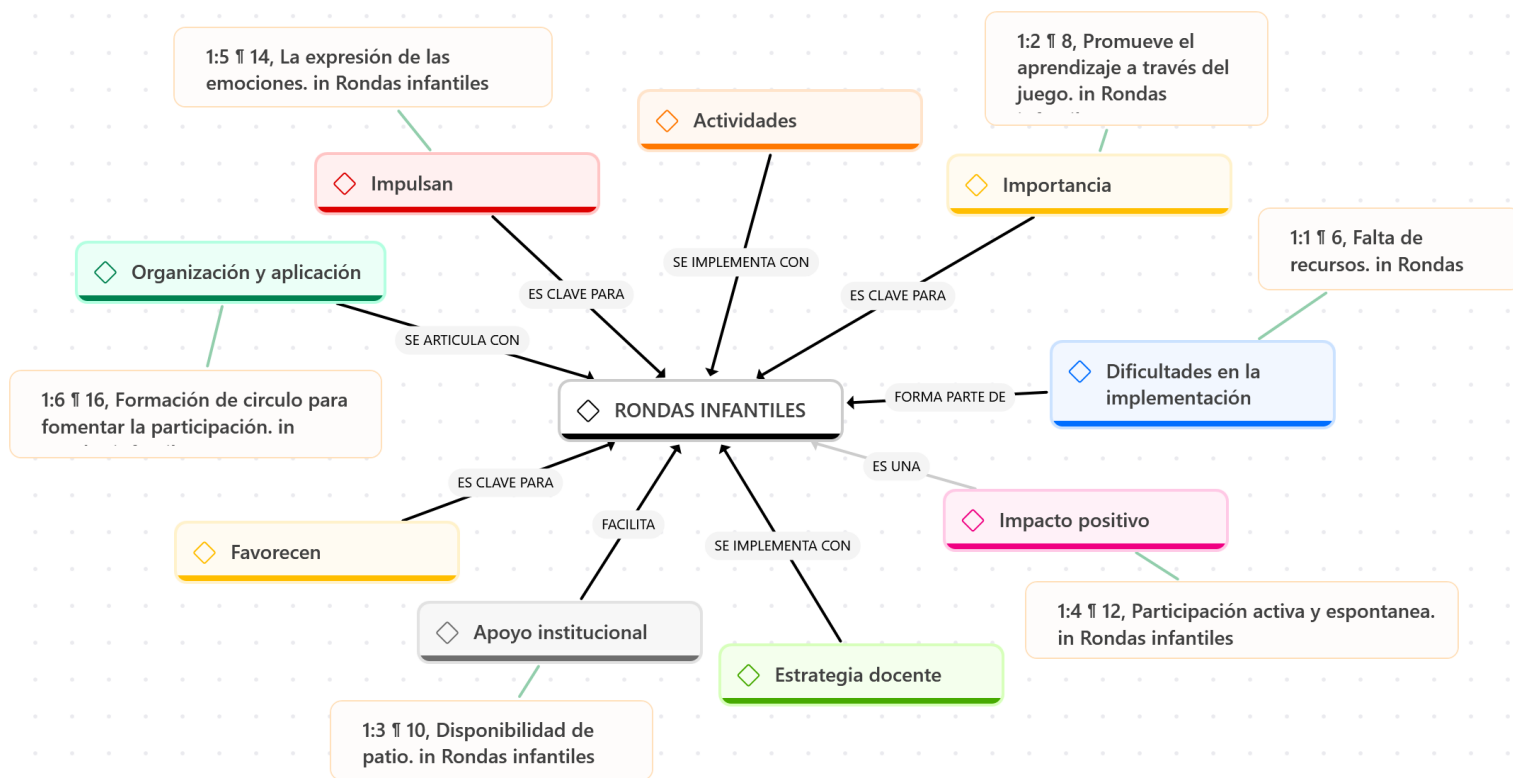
1:5 ¶ 14, La expresión de las emociones. in Rondas infantiles

Actividades

1:2 ¶ 8, Promueve el aprendizaje a través del juego. in Rondas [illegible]

Impulsan

Importancia

Organización y aplicación

SE IMPLEMENTA CON

1:1 ¶ 6, Falta de recursos. in Rondas

ES CLAVE PARA

ES CLAVE PARA

SE ARTICULA CON

1:6 ¶ 16, Formación de circulo para fomentar la participación. in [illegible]

RONDAS INFANTILES

FORMA PARTE DE

Dificultades en la implementación

ES UNA

ES CLAVE PARA

FACILITA

Impacto positivo

Favorecen

SE IMPLEMENTA CON

1:4 ¶ 12, Participación activa y espontanea. in Rondas infantiles

Apoyo institucional

Estrategia docente

1:3 ¶ 10, Disponibilidad de patio. in Rondas infantiles